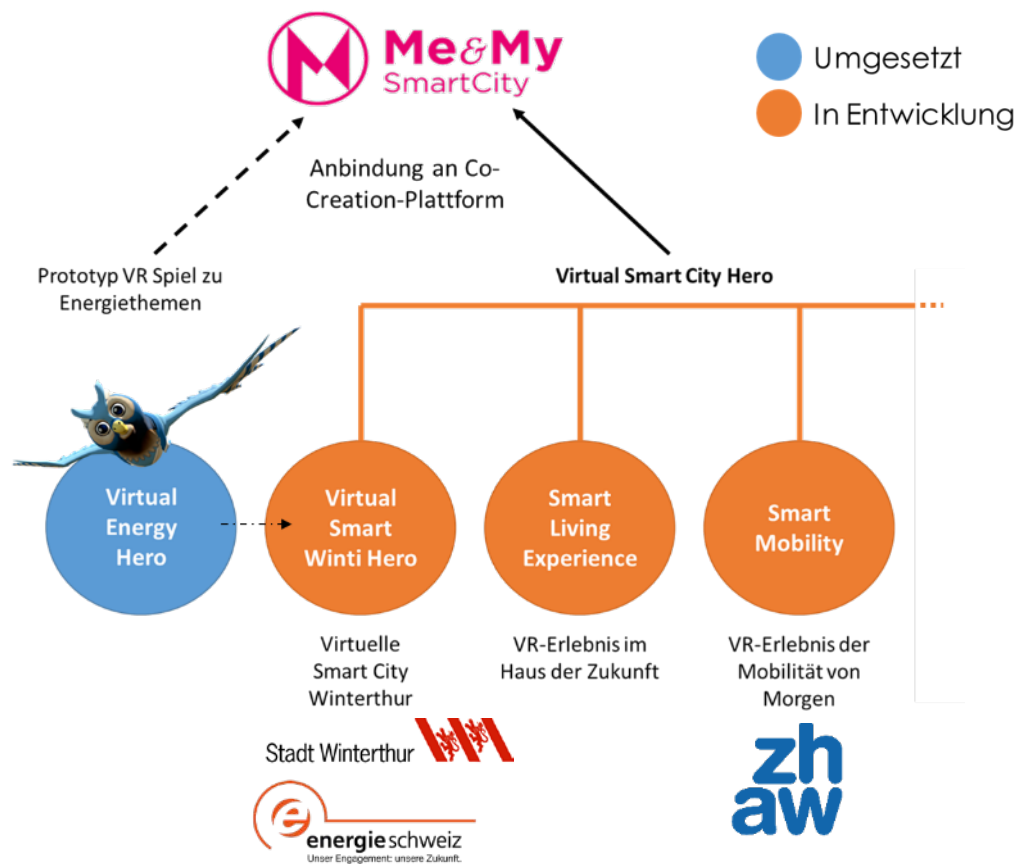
Me&My SmartCity

Umgesetzt

In Entwicklung

Anbindung an Co-Creation-Plattform

Prototyp VR Spiel zu Energiethemen

Virtual Smart City Hero

Virtual Energy Hero

Virtual Smart Winti Hero

Smart Living Experience

Smart Mobility

Virtuelle Smart City Winterthur

VR-Erlebnis im Haus der Zukunft

VR-Erlebnis der Mobilität von Morgen

Stadt Winterthur

energieschweiz
Unser Engagement: unsere Zukunft.

zh aw